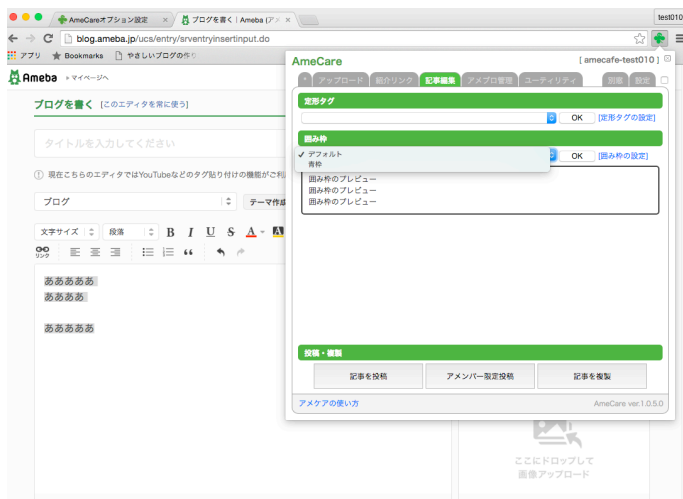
AmeCareオプション設定 ×
ブログを書く | Ameba (ア ×
test010
blog.ameba.jp/ucs/entry/srventryinsertinput.do
アプリ Bookmarks やさしいブログの作り
Ameba マイページへ
ブログを書く [このエディタを常に使う]
タイトルを入力してください
現在こちらのエディタではYouTubeなどのタグ貼り付けの機能がご利
ブログ
テーマ作成
文字サイズ
段落
B I U S A
リンク
ああああああ
あああああ
ああああああ
AmeCare
[ amecafe-test010 ]
* アップロード 紹介リンク 記事編集 アメプロ管理 ユーティリティ
折畳 設定
定形タグ
OK [定形タグの設定]
囲み枠
✓ デフォルト
青枠
OK [囲み枠の設定]
囲み枠のプレビュー
囲み枠のプレビュー
囲み枠のプレビュー
投稿・複製
記事を投稿
アメンバー限定投稿
記事を複製
アメケアの使い方
AmeCare ver.1.0.5.0
ここにドロップして
画像アップロード